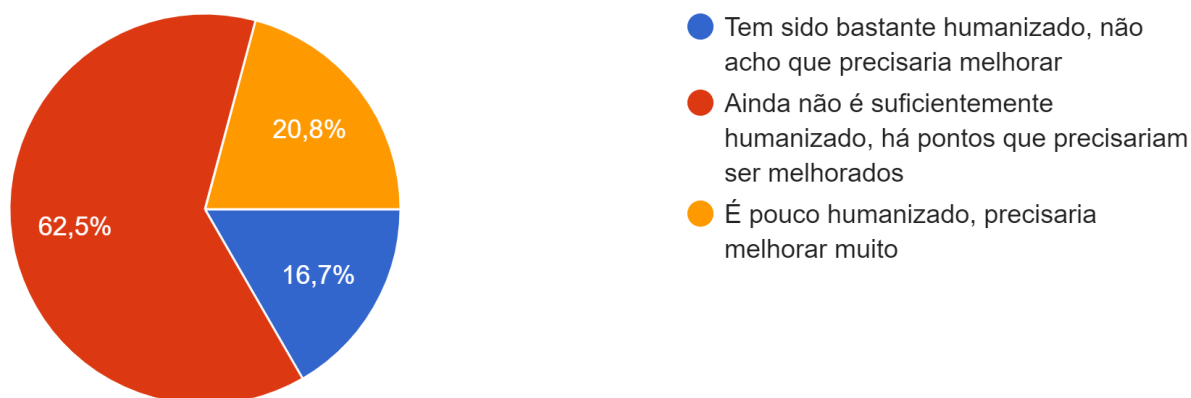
20,8%

62,5%

16,7%

Tem sido bastante humanizado, não acho que precisaria melhorar

Ainda não é suficientemente humanizado, há pontos que precisariam ser melhorados

É pouco humanizado, precisaria melhorar muito